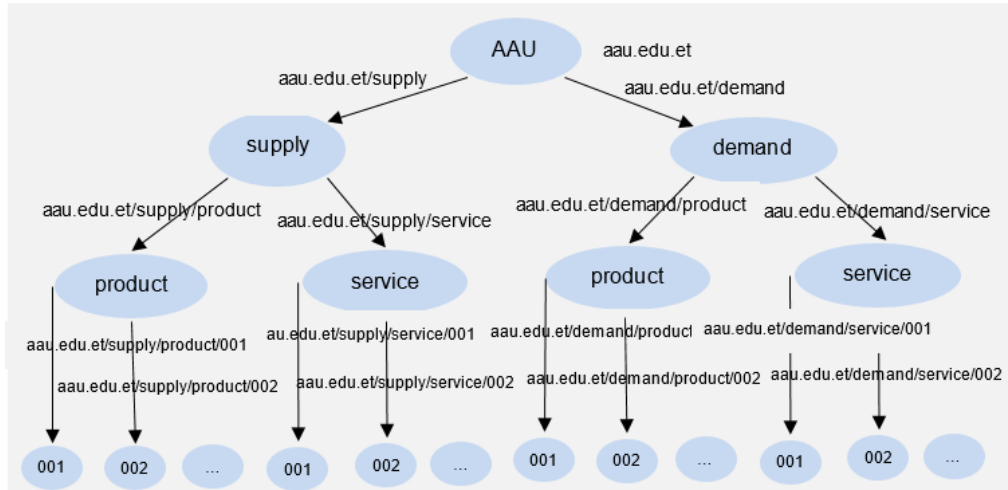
AAU
aau.edu.et
aau.edu.et/supply
aau.edu.et/demand
supply
demand
aau.edu.et/supply/product
aau.edu.et/supply/service
aau.edu.et/demand/product
aau.edu.et/demand/service
product
service
product
service
aau.edu.et/supply/product/001
aau.edu.et/supply/product/002
au.edu.et/supply/service/001
aau.edu.et/supply/service/002
aau.edu.et/demand/product
aau.edu.et/demand/product/002
aau.edu.et/demand/service/001
aau.edu.et/demand/service/002
001
002
...
001
002
...
001
002
...
001
002
...